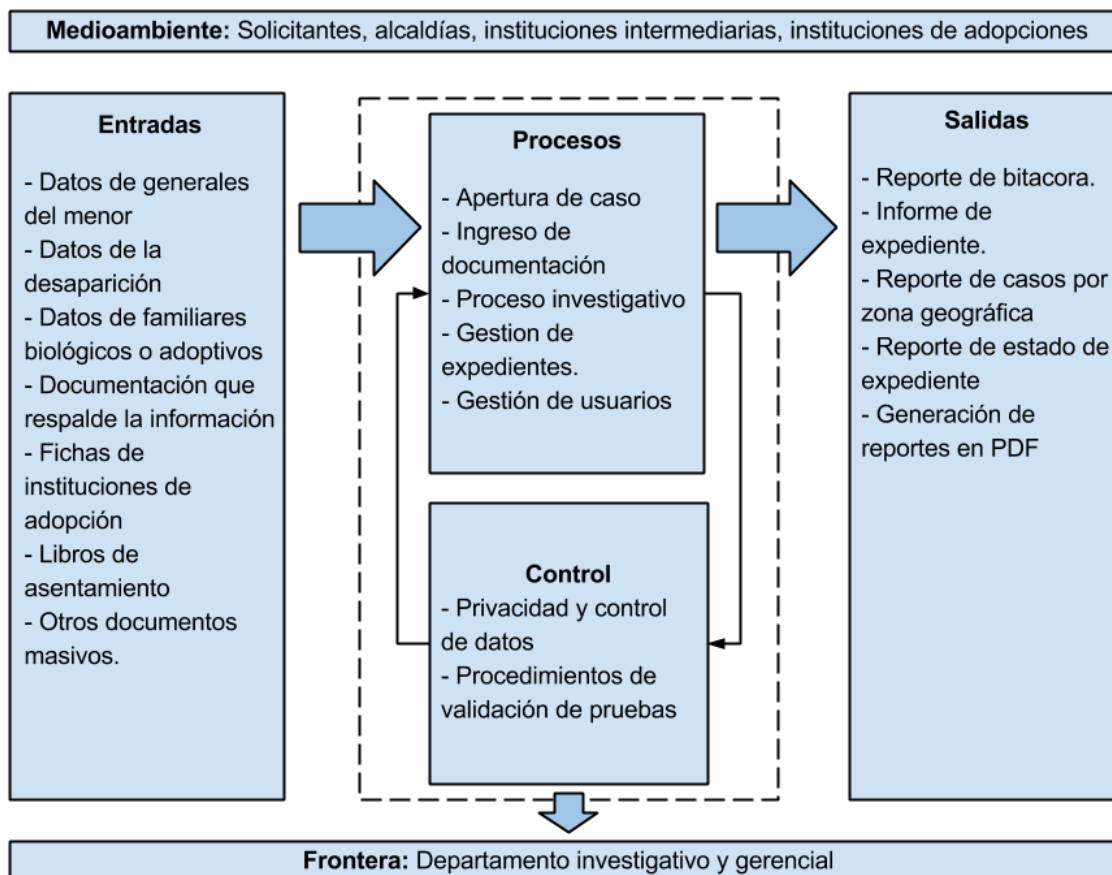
**Medioambiente:** Solicitantes, alcaldías, instituciones intermediarias, instituciones de adopciones

**Entradas**

- Datos de generales del menor
- Datos de la desaparición
- Datos de familiares biológicos o adoptivos
- Documentación que respalde la información
- Fichas de instituciones de adopción
- Libros de asentamiento
- Otros documentos masivos.

**Procesos**

- Apertura de caso
- Ingreso de documentación
- Proceso investigativo
- Gestion de expedientes.
- Gestión de usuarios

**Control**

- Privacidad y control de datos
- Procedimientos de validación de pruebas

**Salidas**

- Reporte de bitacora.
- Informe de expediente.
- Reporte de casos por zona geográfica
- Reporte de estado de expediente
- Generación de reportes en PDF

**Frontera:** Departamento investigativo y gerencial